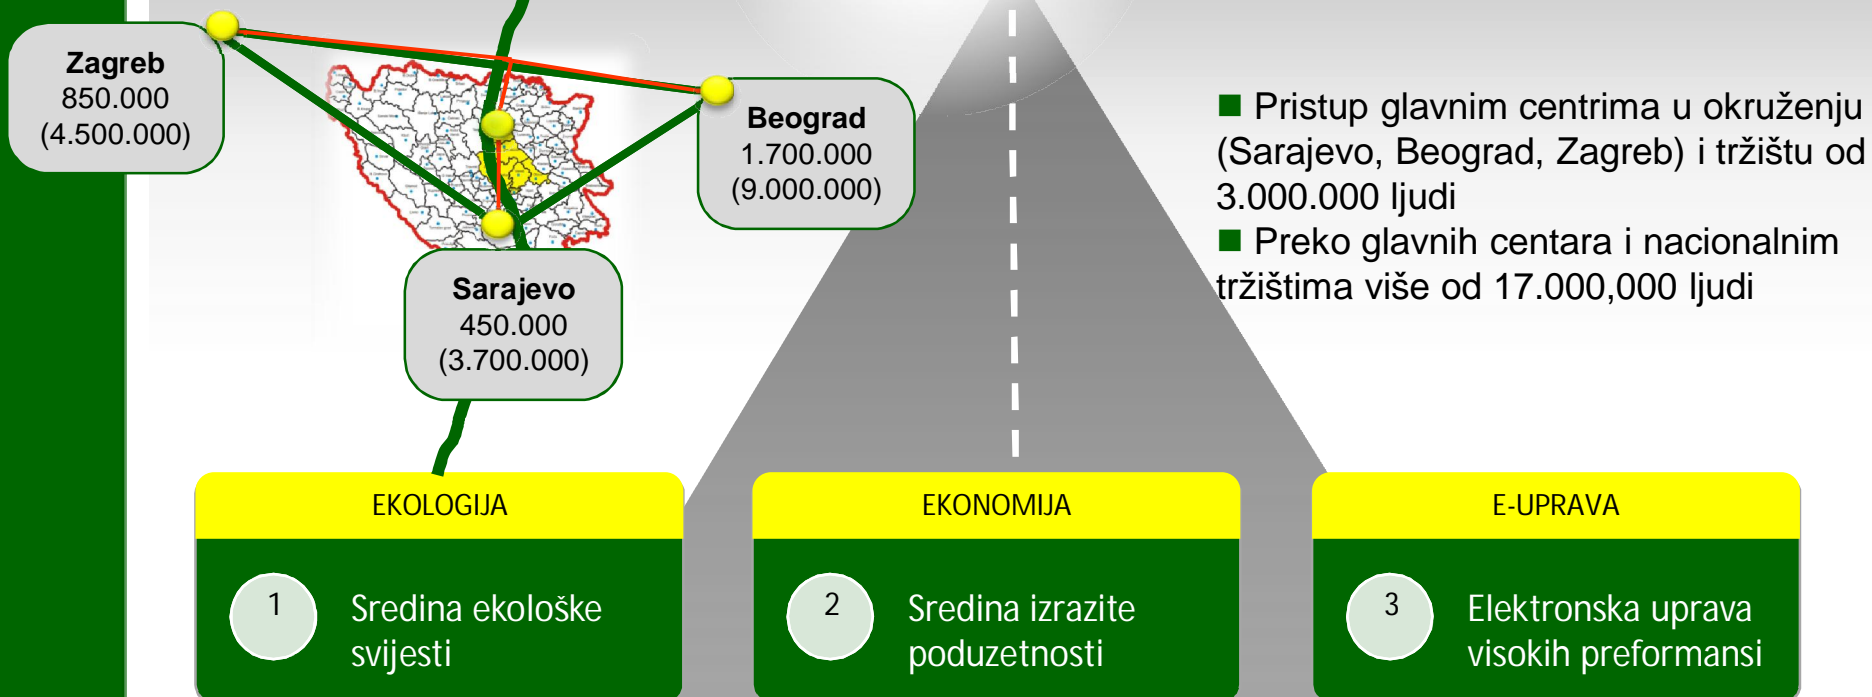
Zagreb
850.000
(4.500.000)

Beograd
1.700.000
(9.000.000)

Sarajevo
450.000
(3.700.000)

■ Pristup glavnim centrima u okruženju (Sarajevo, Beograd, Zagreb) i tržištu od 3.000.000 ljudi
■ Preko glavnih centara i nacionalnim tržištima više od 17.000,000 ljudi

EKOLOGIJA
1 Sredina ekološke svijesti

EKONOMIJA
2 Sredina izrazite poduzetnosti

E-UPRAVA
3 Elektronska uprava visokih preformansi